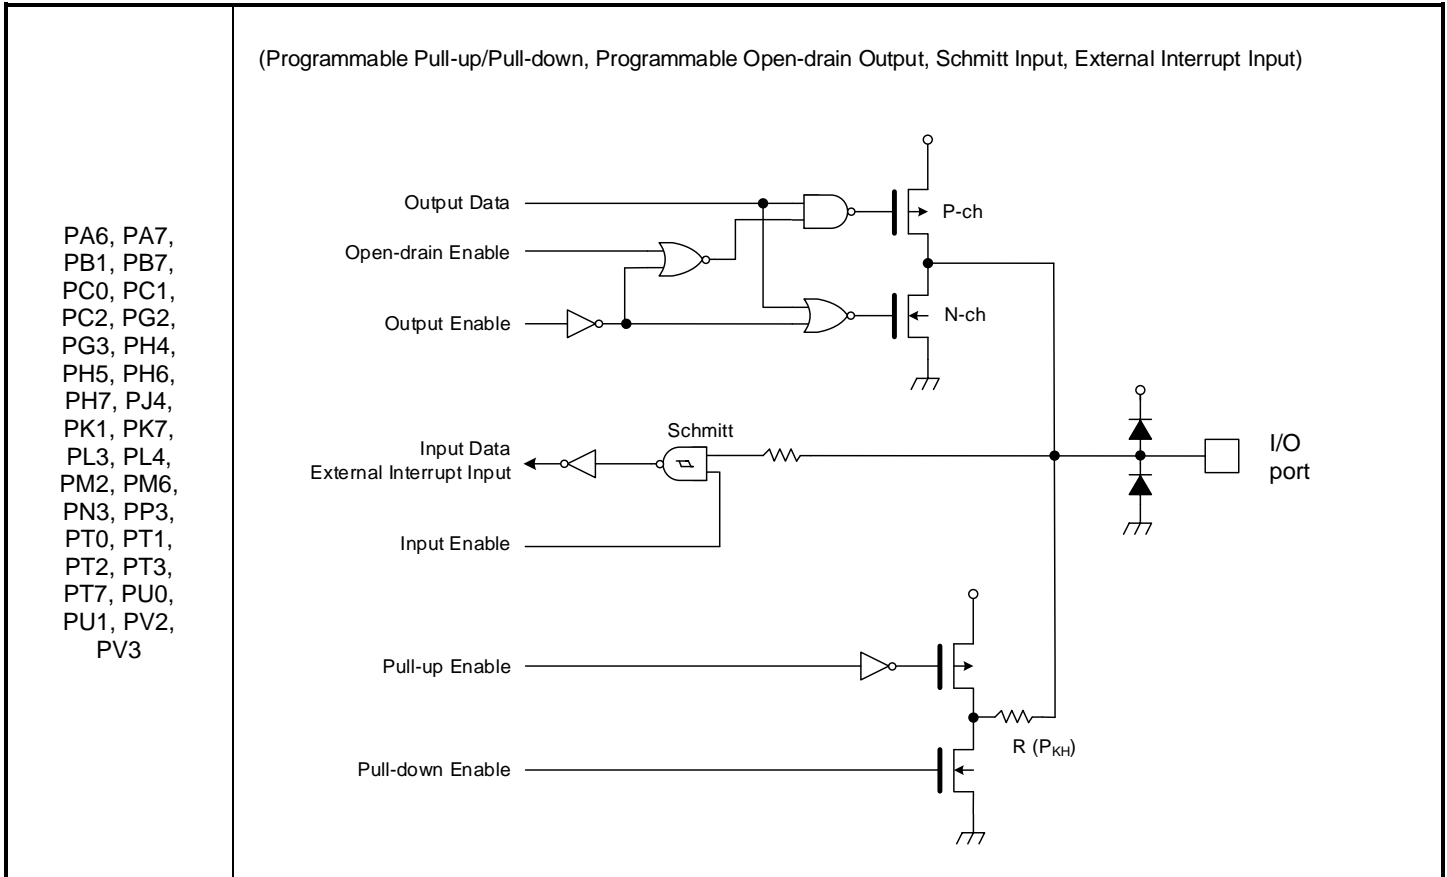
| PA6, PA7, PB1, PB7, PC0, PC1, PC2, PG2, PG3, PH4, PH5, PH6, PH7, PJ4, PK1, PK7, PL3, PL4, PM2, PM6, PN3, PP3, PT0, PT1, PT2, PT3, PT7, PU0, PU1, PV2, PV3 | (Programmable Pull-up/Pull-down, Programmable Open-drain Output, Schmitt Input, External Interrupt Input) |
|---|---|

Output Data
Open-drain Enable
Output Enable
P-ch
N-ch
Schmitt
Input Data
External Interrupt Input
Input Enable
I/O port
Pull-up Enable
Pull-down Enable
R ($P_{KH}$)